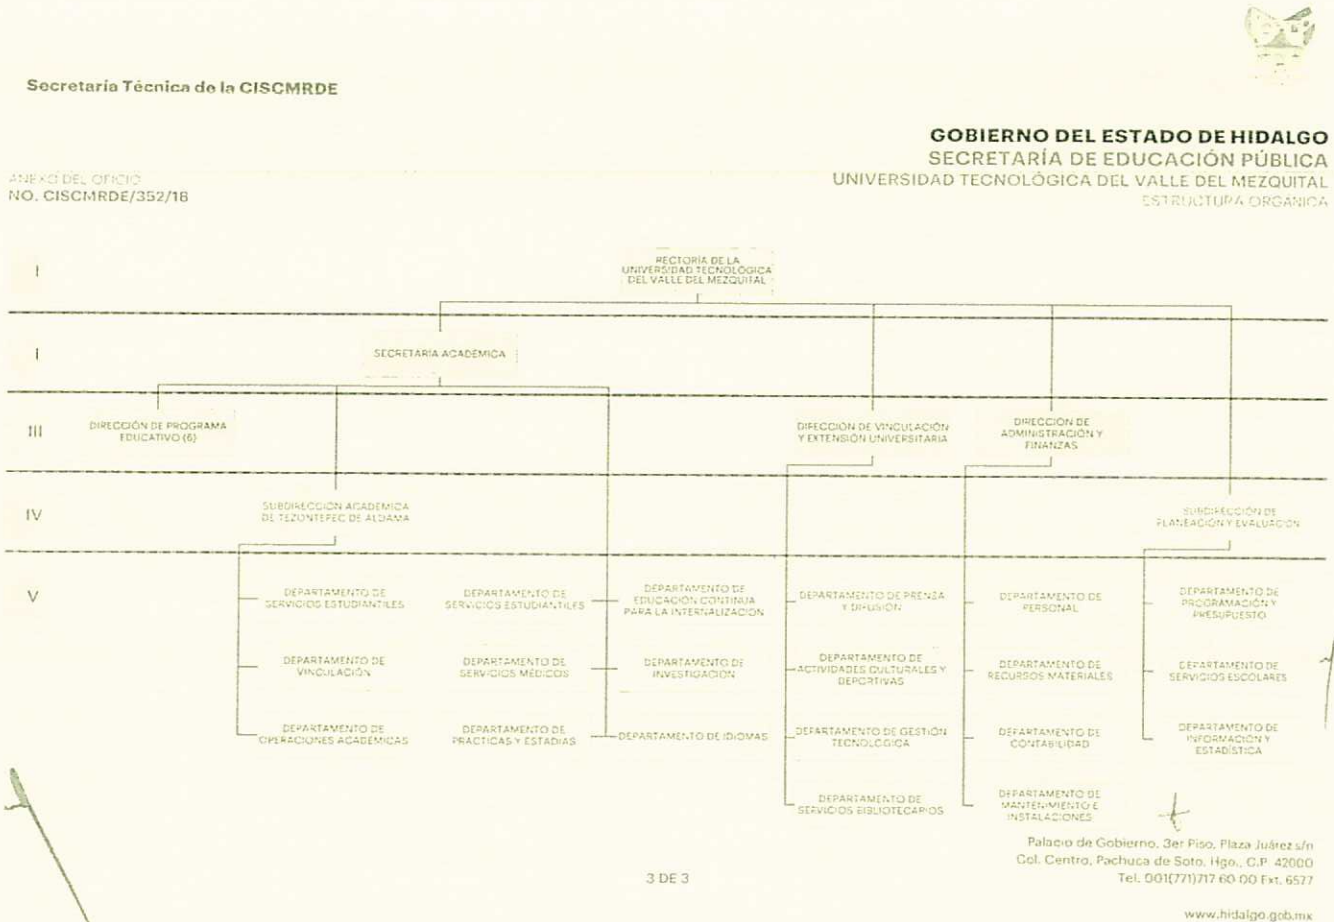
Secretaría Técnica de la CISCMRDE

GOBIERNO DEL ESTADO DE HIDALGO
SECRETARÍA DE EDUCACIÓN PÚBLICA
UNIVERSIDAD TECNOLÓGICA DEL VALLE DEL MEZQUITAL
ESTRUCTURA ORGÁNICA

ANEXO DEL OFICIO
NO. CISCMRDE/352/18

I
RECTORÍA DE LA UNIVERSIDAD TECNOLÓGICA DEL VALLE DEL MEZQUITAL

I
SECRETARÍA ACADÉMICA

III
DIRECCIÓN DE PROGRAMA EDUCATIVO (6)
DIRECCIÓN DE VINCULACIÓN Y EXTENSIÓN UNIVERSITARIA
DIRECCIÓN DE ADMINISTRACIÓN Y FINANZAS

IV
SUBDIRECCIÓN ACADÉMICA DE TEZONTEPEC DE ALDAMA
SUBDIRECCIÓN DE PLANEACIÓN Y EVALUACIÓN

V
DEPARTAMENTO DE SERVICIOS ESTUDIANTILES
DEPARTAMENTO DE VINCULACIÓN
DEPARTAMENTO DE OPERACIONES ACADÉMICAS
DEPARTAMENTO DE SERVICIOS ESTUDIANTILES
DEPARTAMENTO DE SERVICIOS MÉDICOS
DEPARTAMENTO DE PRÁCTICAS Y ESTADÍAS
DEPARTAMENTO DE EDUCACIÓN CONTINUA PARA LA INTERNALIZACIÓN
DEPARTAMENTO DE INVESTIGACIÓN
DEPARTAMENTO DE IDIOMAS
DEPARTAMENTO DE PRENSA Y DIFUSIÓN
DEPARTAMENTO DE ACTIVIDADES CULTURALES Y DEPORTIVAS
DEPARTAMENTO DE GESTIÓN TECNOLÓGICA
DEPARTAMENTO DE SERVICIOS BIBLIOTECARIOS
DEPARTAMENTO DE PERSONAL
DEPARTAMENTO DE RECURSOS MATERIALES
DEPARTAMENTO DE CONTABILIDAD
DEPARTAMENTO DE MANTENIMIENTO E INSTALACIONES
DEPARTAMENTO DE PROGRAMACIÓN Y PRESUPUESTO
DEPARTAMENTO DE SERVICIOS ESCOLARES
DEPARTAMENTO DE INFORMACIÓN Y ESTADÍSTICA

Palacio de Gobierno, 3er Piso, Plaza Juárez s/n
Col. Centro, Pachuca de Soto, Hgo., C.P. 42000
Tel. 001(771)717 60 00 Ext. 6577

3 DE 3

www.hidalgo.gob.mx